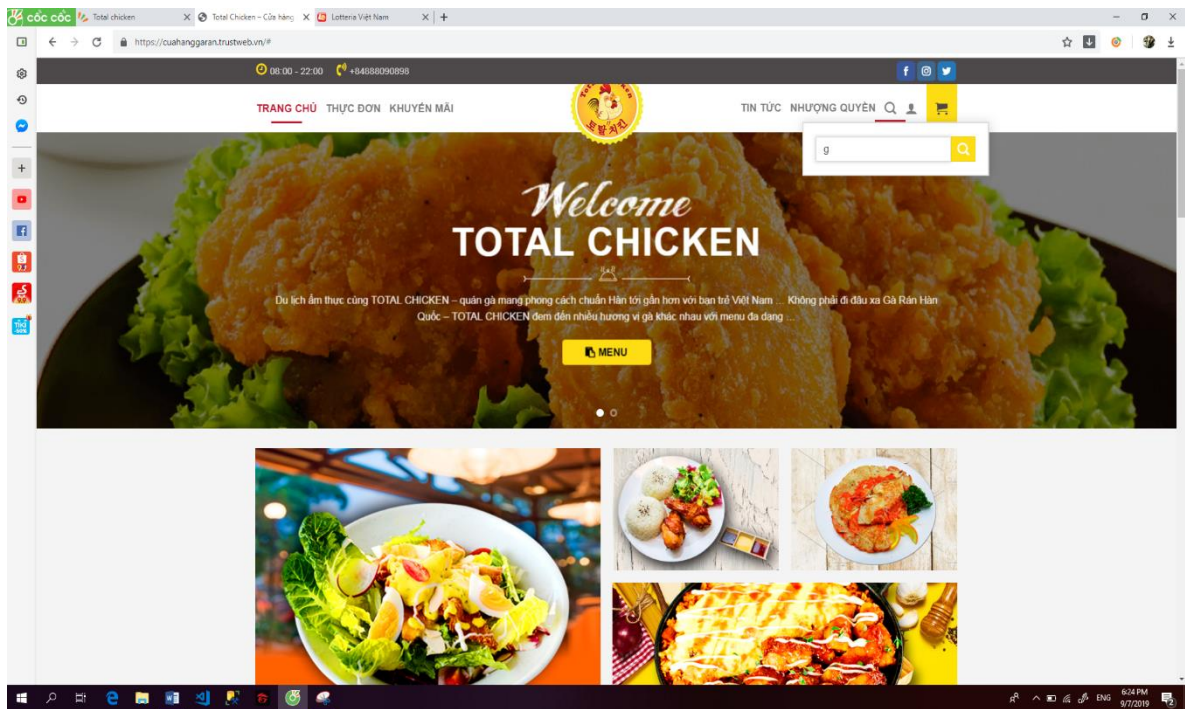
cốc cốc Total chicken × Total Chicken – Cửa hàng × Lotteria Việt Nam × +

https://cuahanggaran.trustweb.vn/#

08:00 - 22:00 +84888090898

TRANG CHỦ THỰC ĐƠN KHUYẾN MÃI

TIN TỨC NHƯỢNG QUYỀN

g

Welcome
TOTAL CHICKEN

Du lịch ẩm thực cùng TOTAL CHICKEN – quán gà mang phong cách chuẩn Hàn tới gần hơn với bạn trẻ Việt Nam … Không phải đi đâu xa Gà Rán Hàn Quốc – TOTAL CHICKEN đem đến nhiều hương vị gà khác nhau với menu đa dạng …

MENU

ENG 6:24 PM 9/7/2019